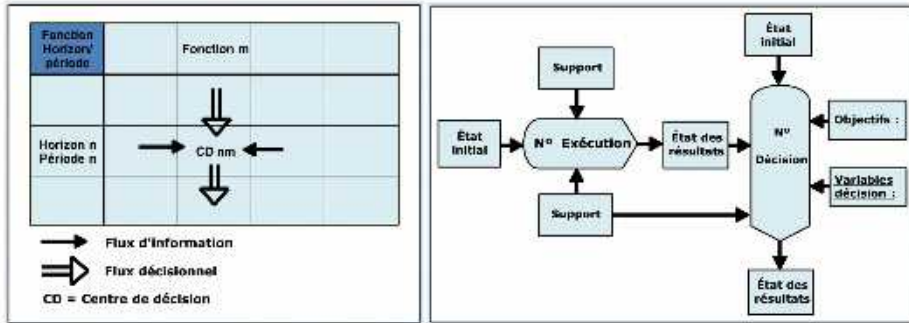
| Fonction Horizon/ période | | Fonction m | | |
|---|---|---|---|---|
| | | | | |
| Horizon n Période n | | CD nm | | |
| | | | | |

Flux d'information

Flux décisionnel

CD = Centre de décision

Support

État initial

N° Exécution

Support

État des résultats

État initial

N° Décision

Objectifs :

Variables décision :

État des résultats